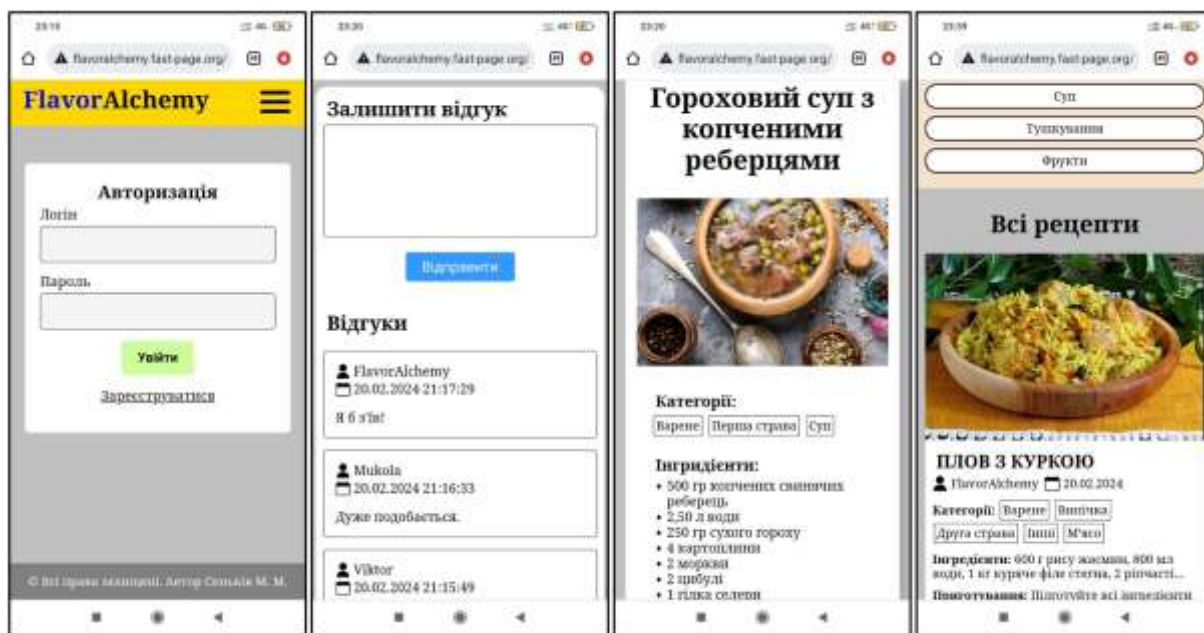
23:19
flavoralchemy.fast-page.org/
FlavorAlchemy
Авторизація
Логін
Пароль
Увійти
Зареєструватися
© Всі права захищені. Автор Сенько М. М.

23:20
flavoralchemy.fast-page.org/
Залишити відгук
Відправити
Відгуки
FlavorAlchemy
20.02.2024 21:17:29
Я б з'їв!
Mukola
20.02.2024 21:16:33
Дуже подобається.
Viktor
20.02.2024 21:15:49

23:20
flavoralchemy.fast-page.org/
Гороховий суп з копченими реберцями
Категорії:
Варене Перша страва Суп
Інгрідієнти:
• 500 гр копчених свинячих реберець
• 2,50 л води
• 250 гр сухого гороху
• 4 картоплини
• 2 моркви
• 2 цибулі
• 1 гілка селери

23:39
flavoralchemy.fast-page.org/
Суп
Тушкування
Фрукти
Всі рецепти
ПЛОВ З КУРКОЮ
FlavorAlchemy 20.02.2024
Категорії: Варене Випічка Друга страва Інші М'ясо
Інгредієнти: 600 г рису жасмин, 800 мл води, 1 кг куряче філе стегна, 2 різнасті...
Приготування: Підготуйте всі інгредієнти